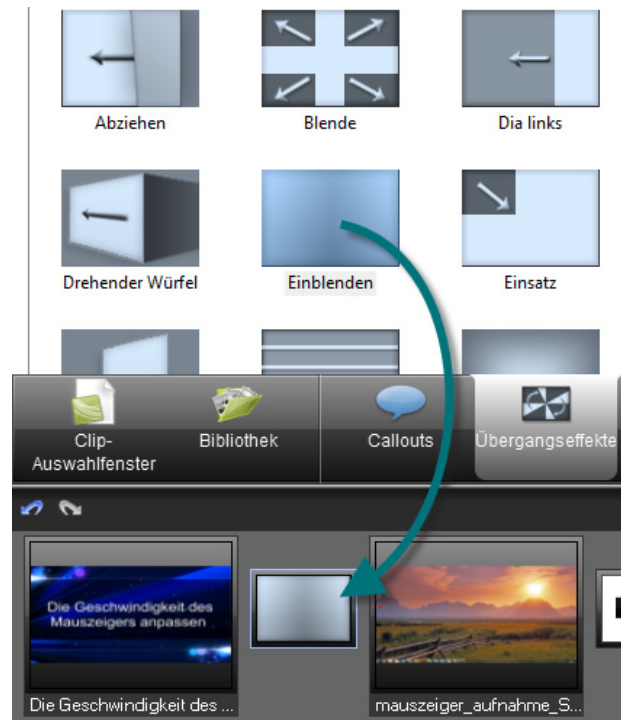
Abziehen

Blende

Dia links

Drehender Würfel

Einblenden

Einsatz

Clip-Auswahlfenster

Bibliothek

Callouts

Übergangseffekte

Die Geschwindigkeit des Mauszeigers anpassen

Die Geschwindigkeit des

mauszeiger_aufnahme_S...